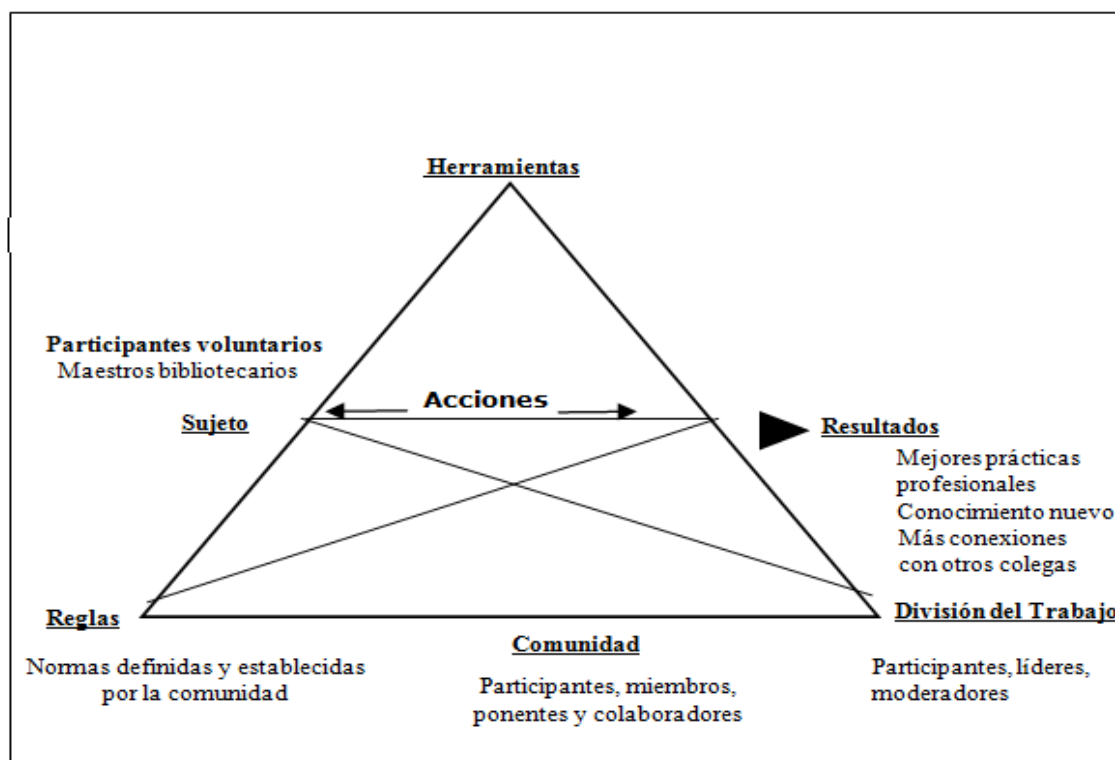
Herramientas

Participantes voluntarios
Maestros bibliotecarios

Acciones

Sujeto

Resultados

Mejores prácticas profesionales
Conocimiento nuevo
Más conexiones con otros colegas

Reglas

División del Trabajo

Comunidad

Normas definidas y establecidas por la comunidad

Participantes, miembros, ponentes y colaboradores

Participantes, líderes, moderadores